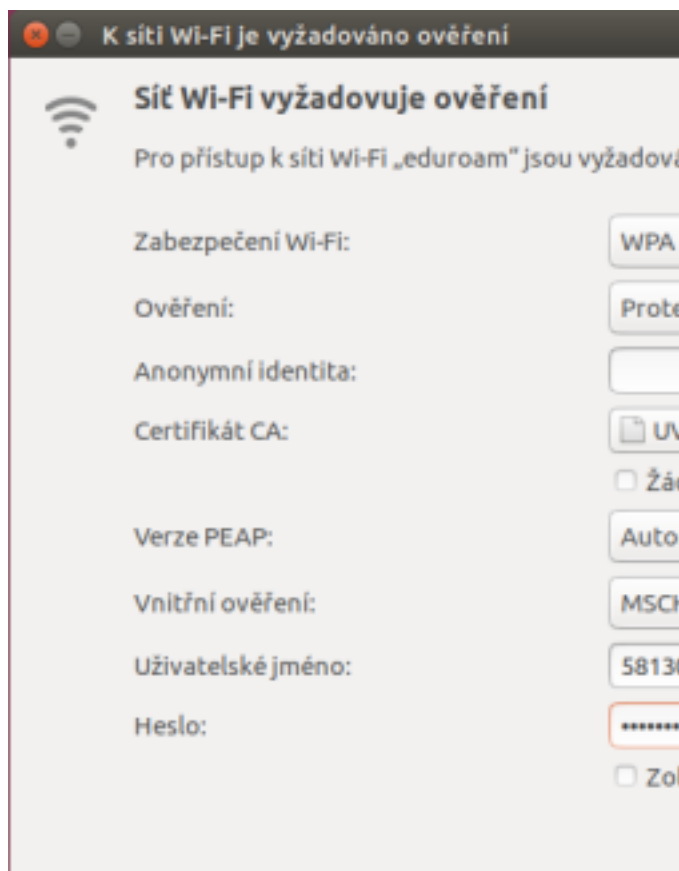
K síti Wi-Fi je vyžadováno ověření

Síť Wi-Fi vyžaduje ověření

Pro přístup k síti Wi-Fi „eduroam" jsou vyžadová

Zabezpečení Wi-Fi: WPA

Ověření: Prote

Anonymní identita:

Certifikát CA: UV

Žá

Verze PEAP: Auto

Vnitřní ověření: MSCH

Uživatelské jméno: 5813

Heslo: ••••••••

Zo